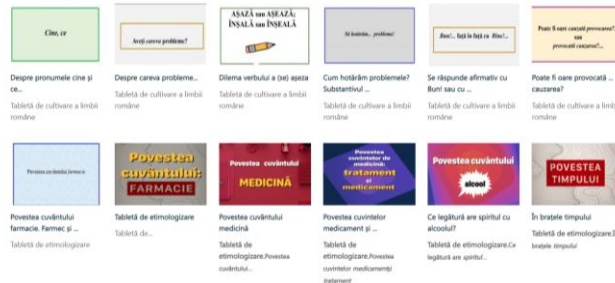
Cine, ce

Despre pronumele cine și ce...

Tabletă de cultivare a limbii române

Aveți careva probleme?

Despre careva probleme...

Tabletă de cultivare a limbii române

AȘAZĂ sau AȘEAZĂ; ÎNȘALĂ sau ÎNȘEALĂ

Dilema verbului a (se) așeza

Tabletă de cultivare a limbii române

Să hotărâm... probleme!

Cum hotărâm probleme? Substantivul ...

Tabletă de cultivare a limbii române

Bun!... faţă în faţă cu Bine!...

Se răspunde afirmativ cu Bun! sau cu ...

Tabletă de cultivare a limbii române

Poate fi oare cauză provocare? sau provocată cauzarea?

Poate fi oare provocată ... cauzarea?

Tabletă de cultivare a limbii române

Povestea cuvântului farmacie

Povestea cuvântului farmacie. Farmec și ...

Tabletă de etimologizare

Povestea cuvântului: FARMACIE

Tabletă de etimologizare

Tabletă de...

Povestea cuvântului MEDICINĂ

Povestea cuvântului medicină

Tabletă de etimologizare.Povestea cuvântului...

Povestea cuvintelor de medicină: tratament și medicament

Povestea cuvintelor medicament și tratament

Tabletă de etimologizare.Povestea cuvintelor medicament și tratament

Povestea cuvântului alcool

Ce legătură are spiritul cu alcoolul?

Tabletă de etimologizare.Ce legătură are spiritul ...

POVESTEA TIMPULUI

În brațele timpului

Tabletă de etimologizare.În brațele timpului